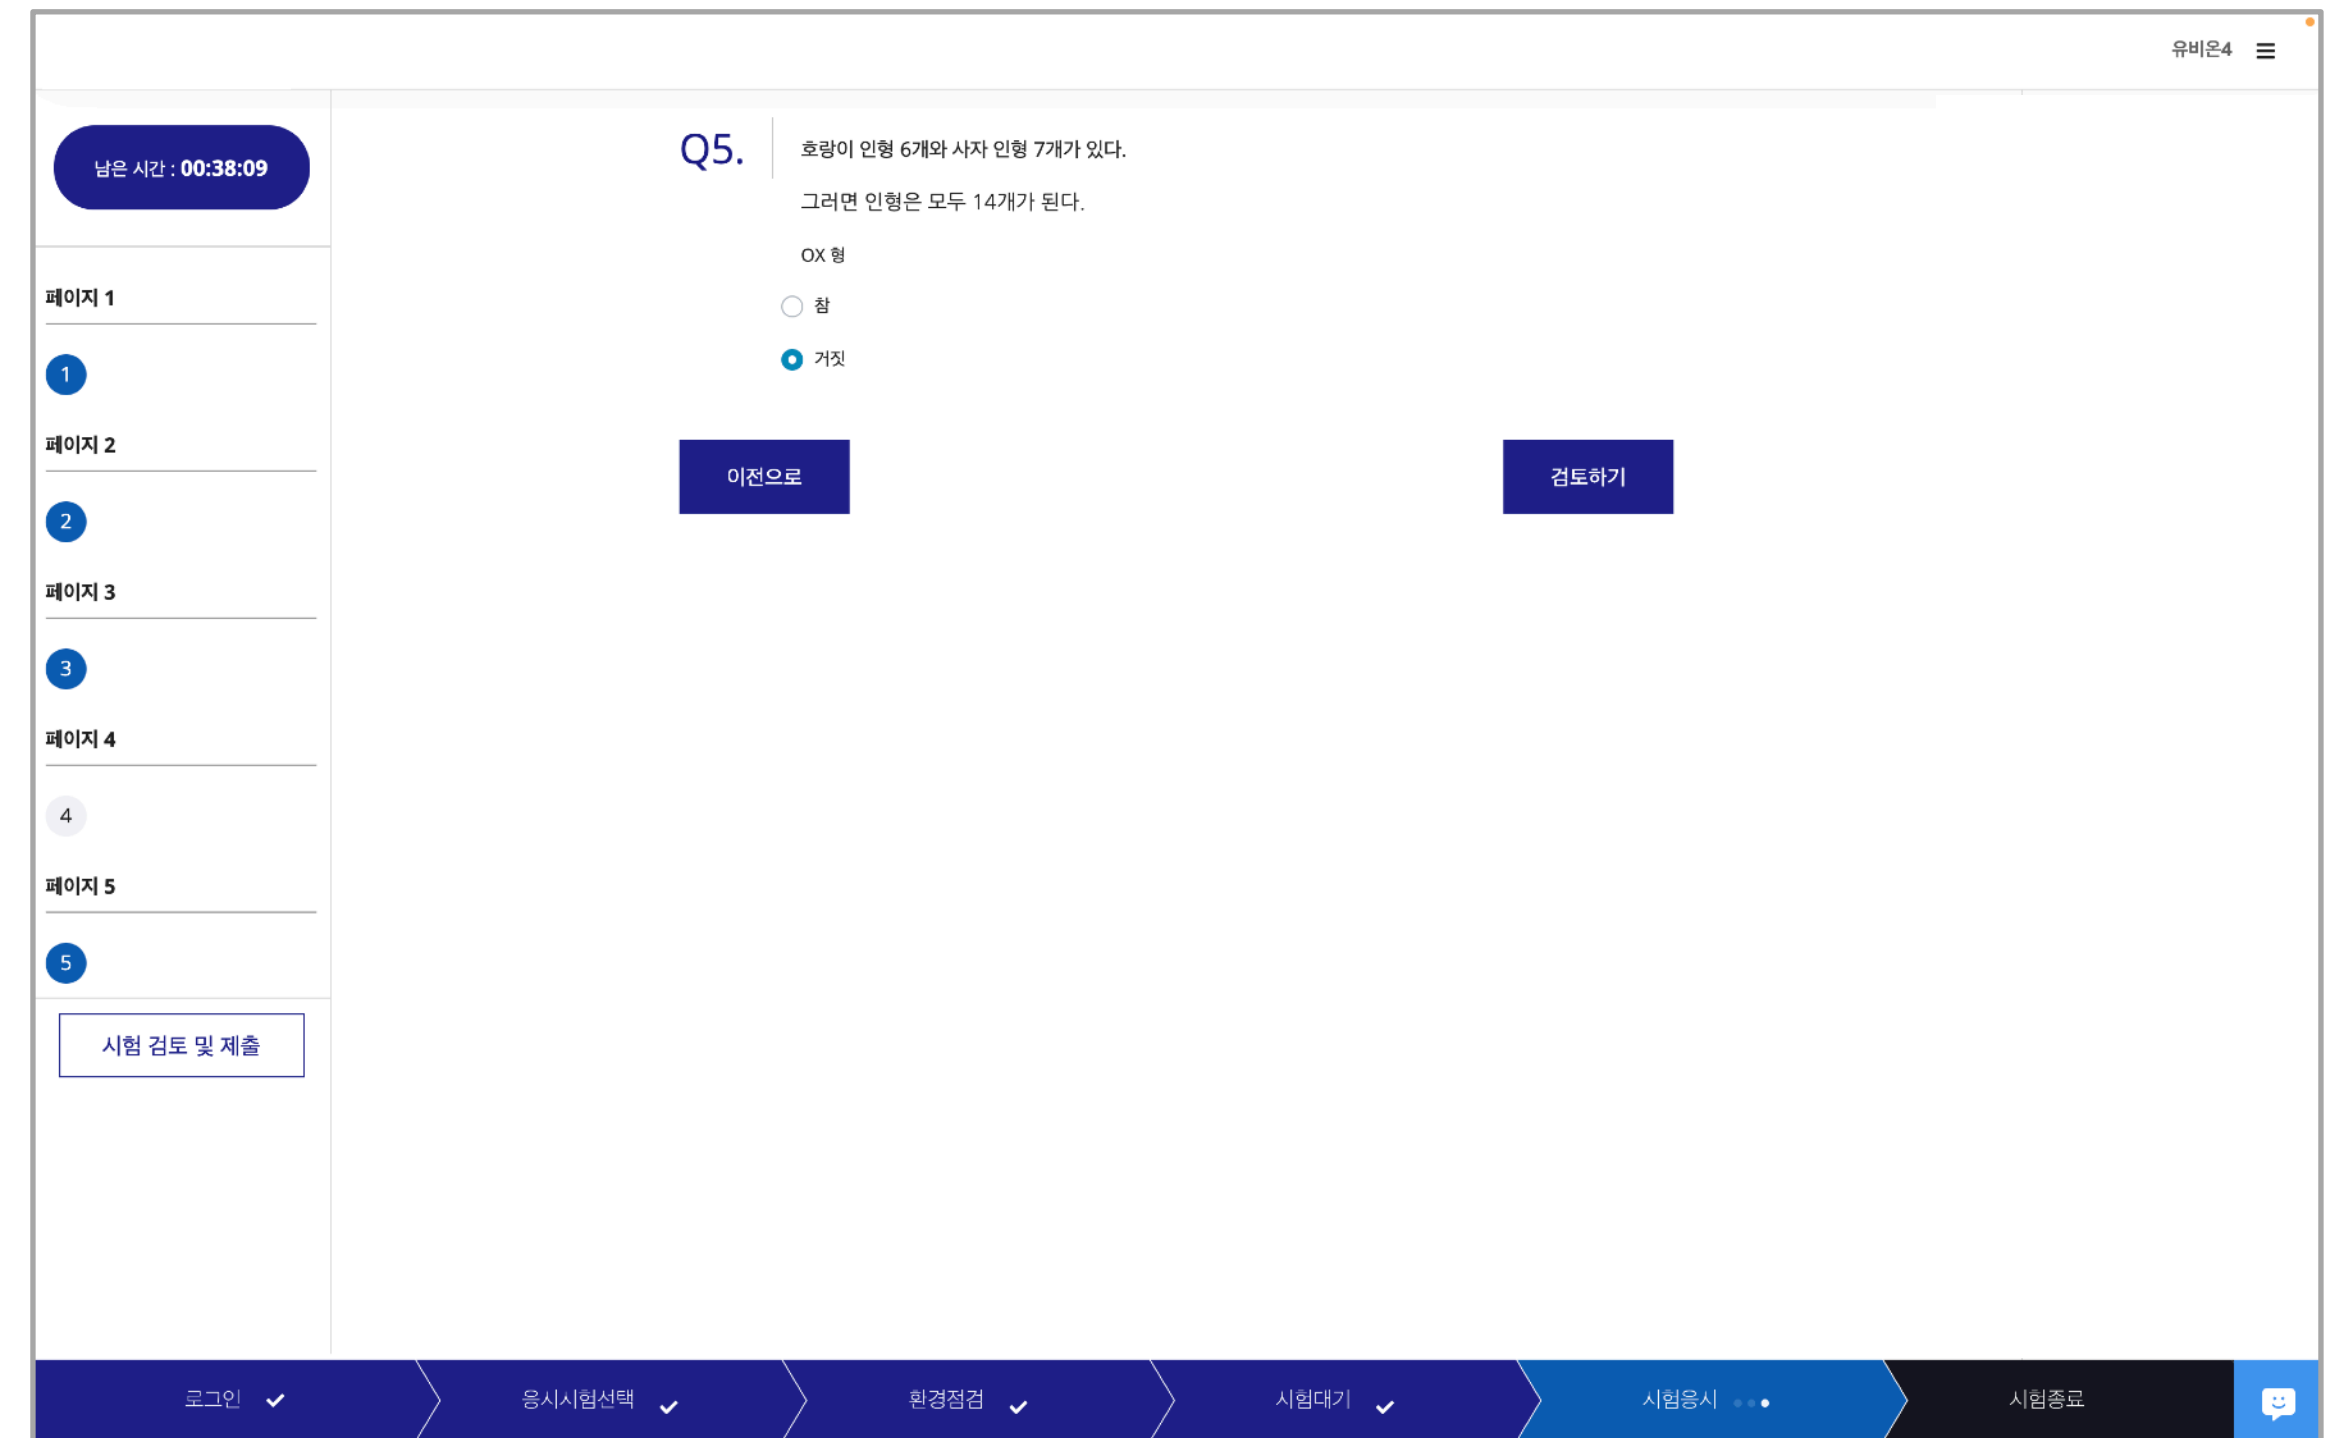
유비온4

남은 시간 : 00:38:09

페이지 1

1

페이지 2

2

페이지 3

3

페이지 4

4

페이지 5

5

시험 검토 및 제출

Q5. 호랑이 인형 6개와 사자 인형 7개가 있다.

그러면 인형은 모두 14개가 된다.

OX 형

참

거짓

이전으로

검토하기

로그인 응시시험선택 환경점검 시험대기 시험응시 시험종료